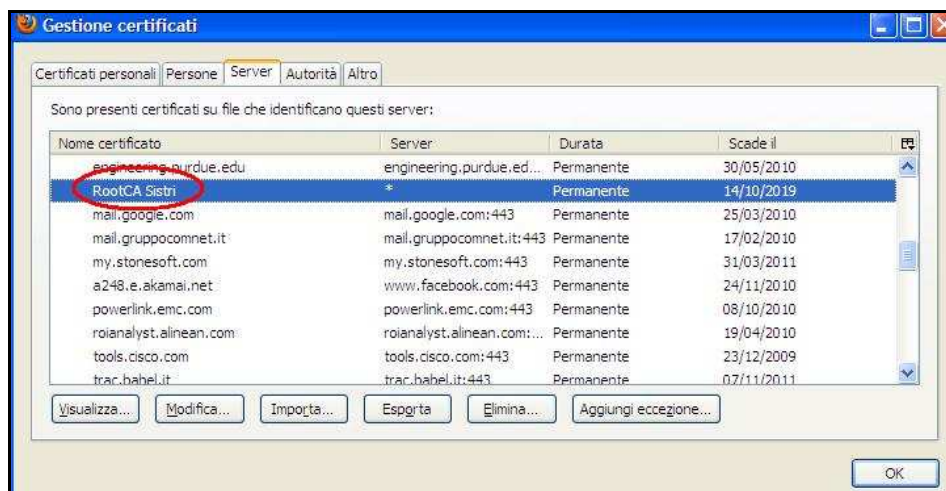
Gestione certificati

Certificati personali | Persone | Server | Autorità | Altro

Sono presenti certificati su file che identificano questi server:

| Nome certificato | Server | Durata | Scade il |
|---|---|---|---|
| engineering.purdue.edu | engineering.purdue.ed... | Permanente | 30/05/2010 |
| RootCA Sistri | * | Permanente | 14/10/2019 |
| mail.google.com | mail.google.com:443 | Permanente | 25/03/2010 |
| mail.gruppocomnet.it | mail.gruppocomnet.it:443 | Permanente | 17/02/2010 |
| my.stonesoft.com | my.stonesoft.com:443 | Permanente | 31/03/2011 |
| a248.e.akamai.net | www.facebook.com:443 | Permanente | 24/11/2010 |
| powerlink.emc.com | powerlink.emc.com:443 | Permanente | 08/10/2010 |
| roianalyst.alinean.com | roianalyst.alinean.com:... | Permanente | 19/04/2010 |
| tools.cisco.com | tools.cisco.com:443 | Permanente | 23/12/2009 |
| trac.babel.it | trac.babel.it:443 | Permanente | 07/11/2011 |

Visualizza... | Modifica... | Importa... | Esporta | Elimina... | Aggiungi eccezione...

OK